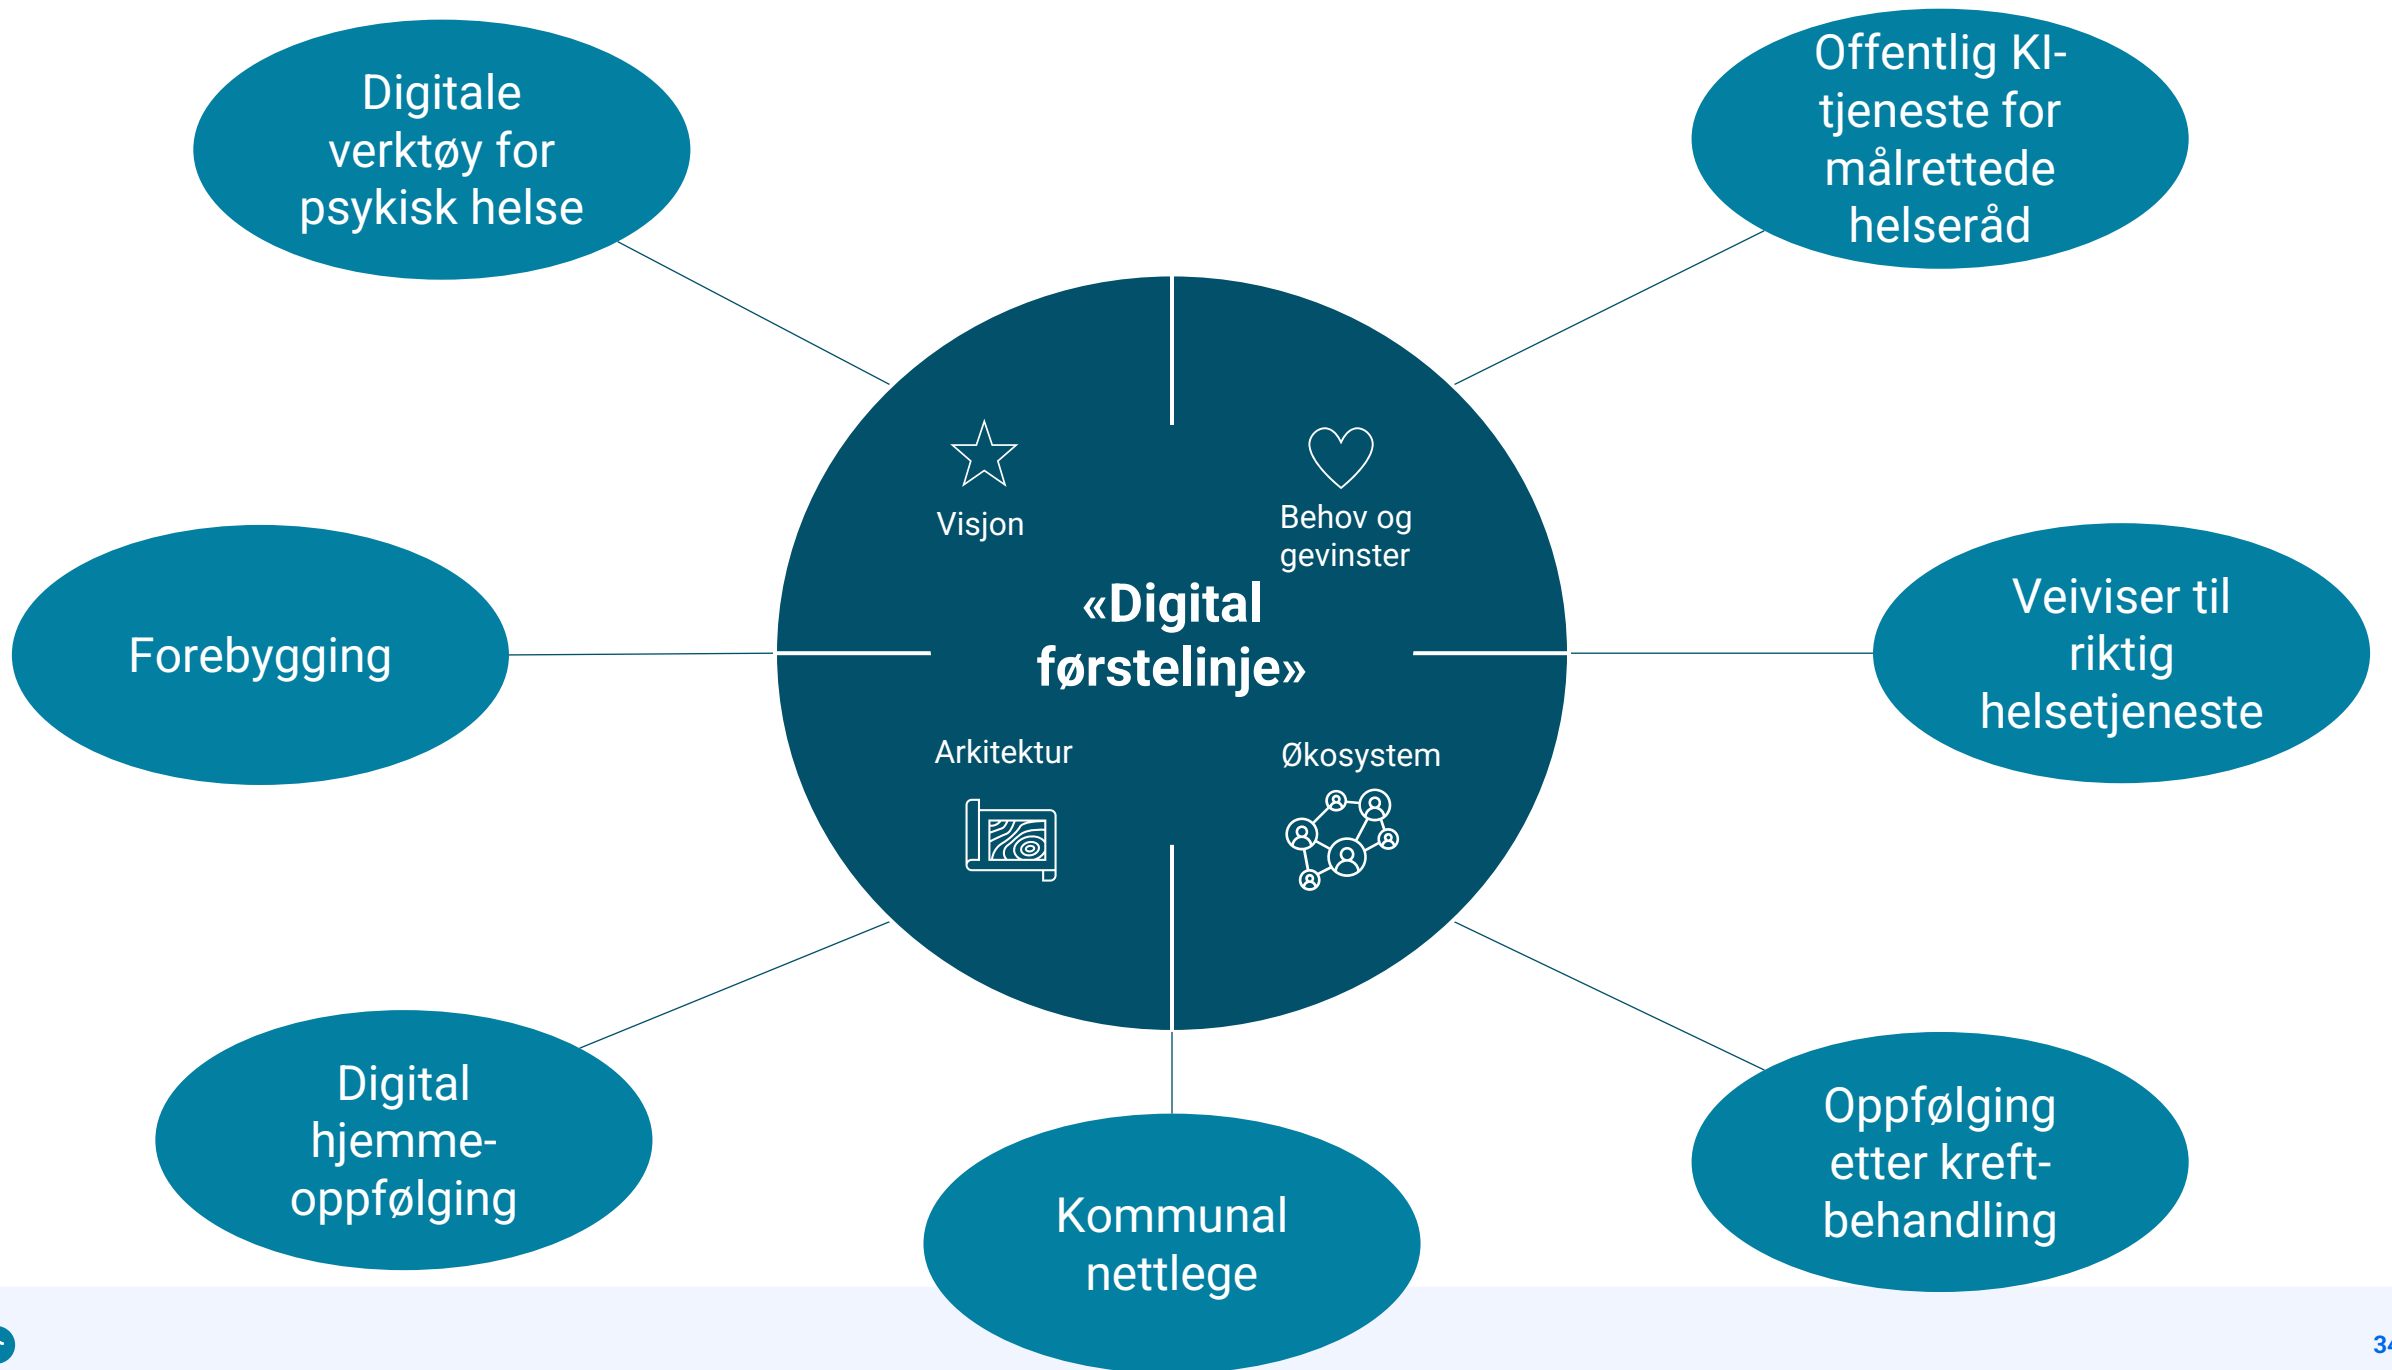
Digitale verktøy for psykisk helse

Offentlig KI-tjeneste for målrettede helseråd

Visjon

Behov og gevinster

«Digital førstelinje»

Forebygging

Veiviser til riktig helsetjeneste

Arkitektur

Økosystem

Digital hjemme-oppfølging

Kommunal nettlege

Oppfølging etter kreft-behandling

3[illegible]